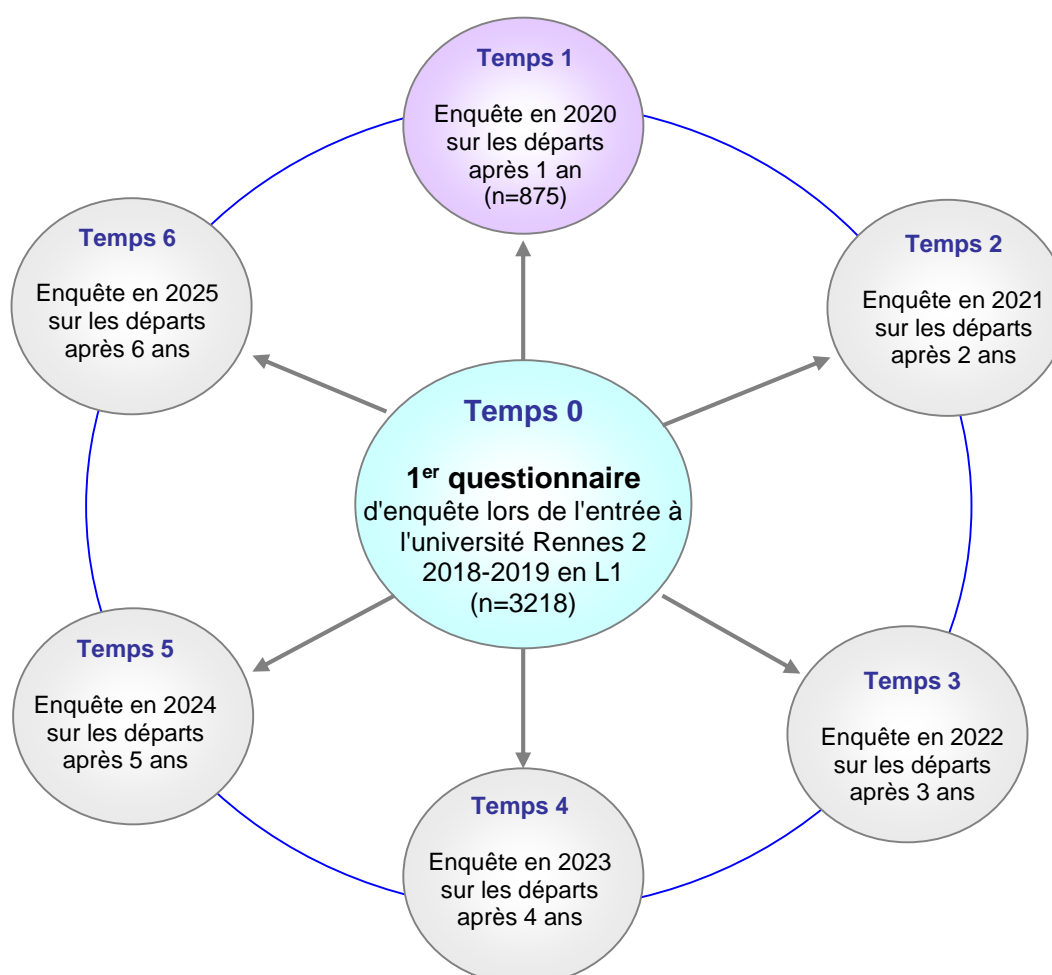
Temps 1

Enquête en 2020 sur les départs après 1 an (n=875)

Temps 6

Enquête en 2025 sur les départs après 6 ans

Temps 2

Enquête en 2021 sur les départs après 2 ans

Temps 0

1$^{er}$ questionnaire d'enquête lors de l'entrée à l'université Rennes 2 2018-2019 en L1 (n=3218)

Temps 5

Enquête en 2024 sur les départs après 5 ans

Temps 3

Enquête en 2022 sur les départs après 3 ans

Temps 4

Enquête en 2023 sur les départs après 4 ans